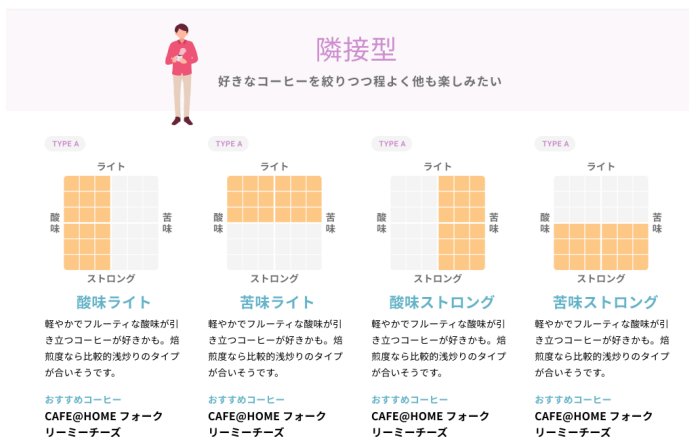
隣接型

好きなコーヒーを絞りつつ程よく他も楽しみたい

TYPE A

ライト

酸味

苦味

ストロング

酸味ライト

軽やかでフルーティな酸味が引き立つコーヒーが好きかも。焙煎度なら比較的浅炒りのタイプが合いそうです。

おすすめコーヒー

CAFE@HOME フォークリーミーチーズ

TYPE A

ライト

酸味

苦味

ストロング

苦味ライト

軽やかでフルーティな酸味が引き立つコーヒーが好きかも。焙煎度なら比較的浅炒りのタイプが合いそうです。

おすすめコーヒー

CAFE@HOME フォークリーミーチーズ

TYPE A

ライト

酸味

苦味

ストロング

酸味ストロング

軽やかでフルーティな酸味が引き立つコーヒーが好きかも。焙煎度なら比較的浅炒りのタイプが合いそうです。

おすすめコーヒー

CAFE@HOME フォークリーミーチーズ

TYPE A

ライト

酸味

苦味

ストロング

苦味ストロング

軽やかでフルーティな酸味が引き立つコーヒーが好きかも。焙煎度なら比較的浅炒りのタイプが合いそうです。

おすすめコーヒー

CAFE@HOME フォークリーミーチーズ